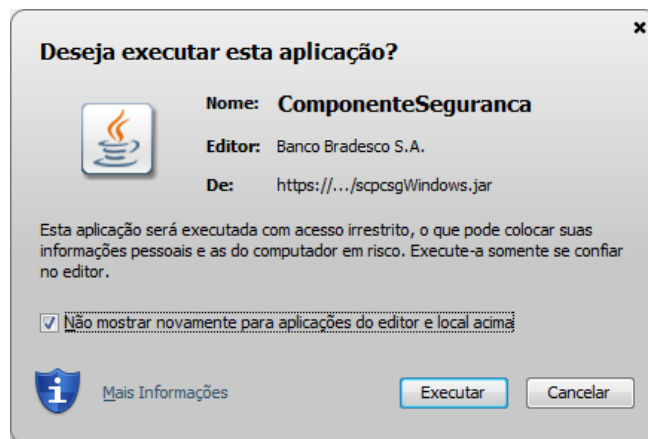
×

Deseja executar esta aplicação?

Nome: ComponenteSeguranca

Editor: Banco Bradesco S.A.

De: https://.../scpcsgWindows.jar

Esta aplicação será executada com acesso irrestrito, o que pode colocar suas informações pessoais e as do computador em risco. Execute-a somente se confiar no editor.

Não mostrar novamente para aplicações do editor e local acima

Mais Informações

Executar

Cancelar